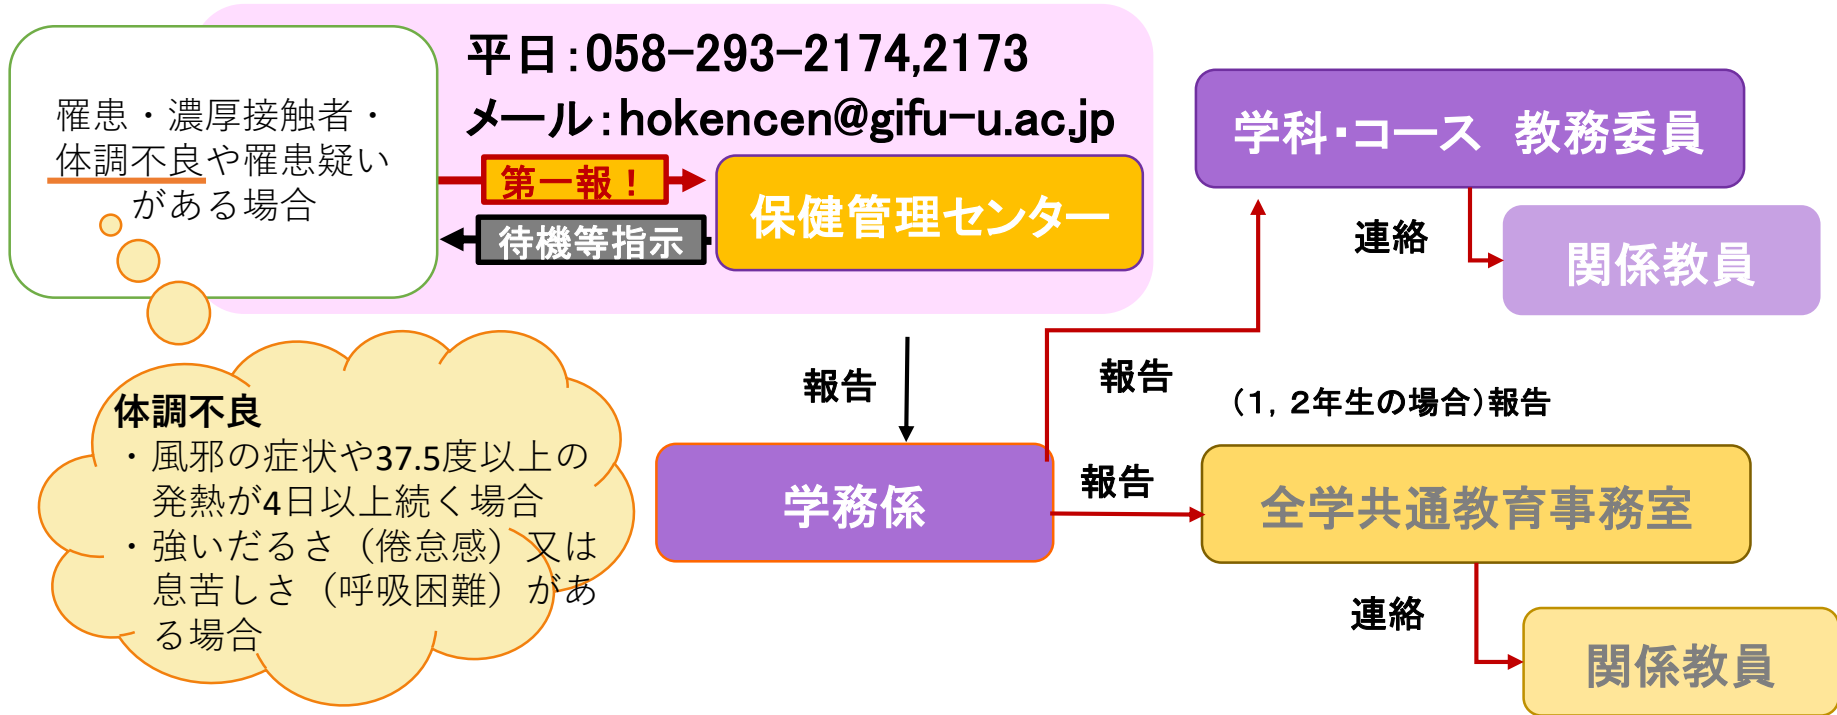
罹患・濃厚接触者・体調不良や罹患疑いがある場合

平日：058-293-2174,2173
メール：hokencen@gifu-u.ac.jp

第一報！

待機等指示

保健管理センター

学科・コース 教務委員

連絡

関係教員

体調不良
・風邪の症状や37.5度以上の発熱が4日以上続く場合
・強いだるさ（倦怠感）又は息苦しさ（呼吸困難）がある場合

報告

報告

（1，2年生の場合）報告

学務係

報告

全学共通教育事務室

連絡

関係教員